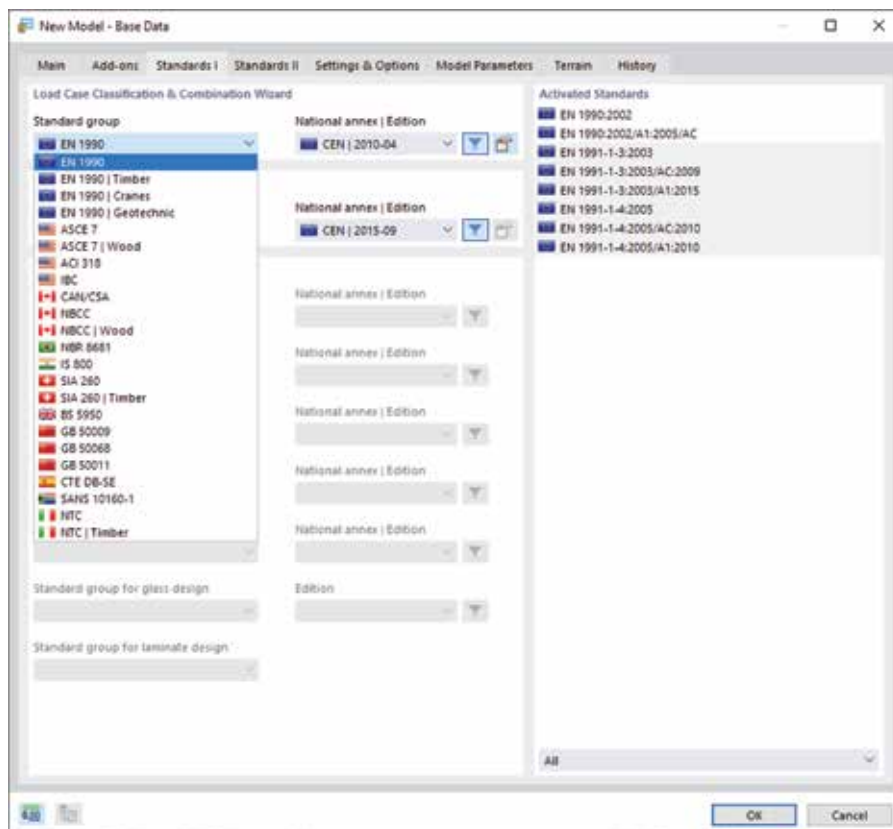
New Model - Base Data

Main | Add-ons | Standards I | Standards II | Settings & Options | Model Parameters | Terrain | History

Load Case Classification & Combination Wizard

Standard group

EN 1990

EN 1990
EN 1990 | Timber
EN 1990 | Cranes
EN 1990 | Geotechnic
ASCE 7
ASCE 7 | Wood
ACI 318
IBC
CAN/CSA
NBCC
NBCC | Wood
NBR 8681
IS 800
SIA 260
SIA 260 | Timber
BS 5950
GB 50009
GB 50068
GB 50011
CTE DB-SE
SANS 10160-1
NTC
NTC | Timber

National annex | Edition
CEN | 2010-04

National annex | Edition
CEN | 2015-09

National annex | Edition

National annex | Edition

National annex | Edition

National annex | Edition

National annex | Edition

Standard group for glass design

Edition

Standard group for laminate design

Activated Standards
EN 1990:2002
EN 1990:2002/A1:2005/AC
EN 1991-1-3:2003
EN 1991-1-3:2003/AC:2009
EN 1991-1-3:2003/A1:2015
EN 1991-1-4:2005
EN 1991-1-4:2005/AC:2010
EN 1991-1-4:2005/A1:2010

All

OK
Cancel